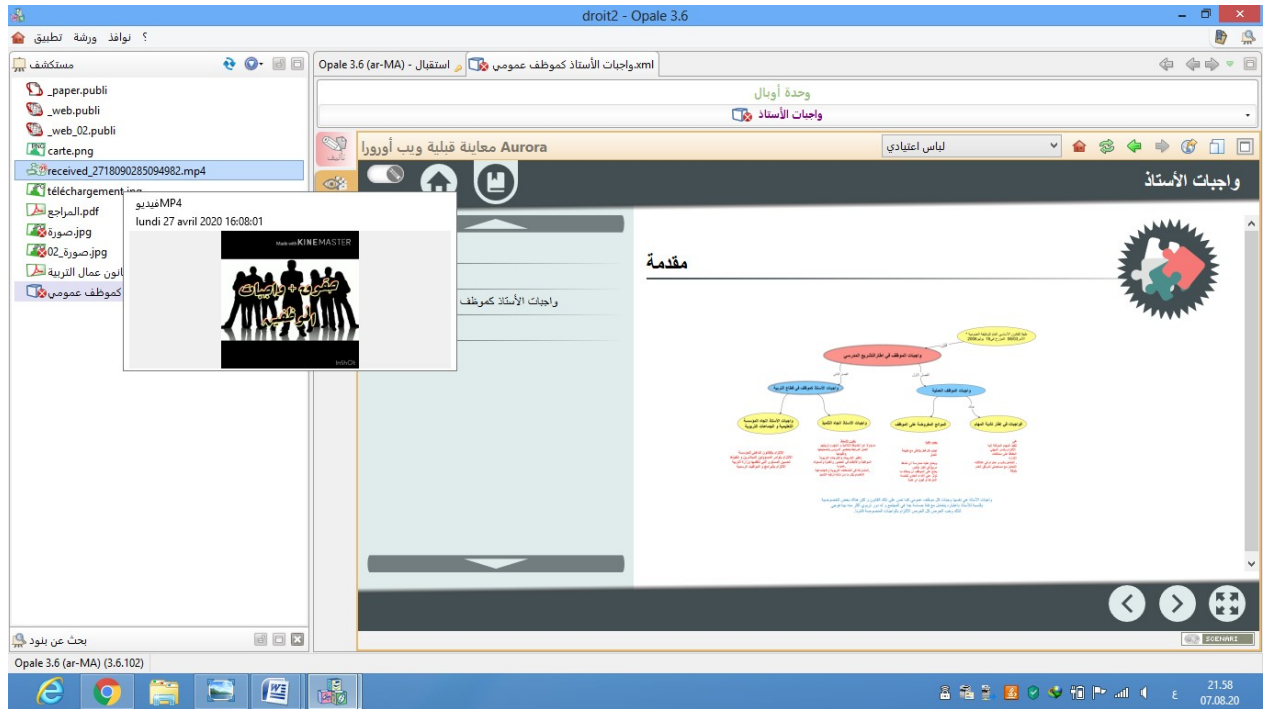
droit2 - Opale 3.6

تطبيق ورشة نوافذ ؟

مستكشف

_paper.publi
_web.publi
_web_02.publi
carte.png
received_2718090285094982.mp4
téléchargement.jpg
المراجع.pdf
صورة.jpg
صورة_02.jpg
قانون عمال التربية
كموظف عمومي

فيديو MP4
lundi 27 avril 2020 16:08:01

Made with KINEMASTER

حقوق + واجبات الموظف

بحث عن بنود

Opale 3.6 (ar-MA) (3.6.102)

Opale 3.6 (ar-MA) - استقبال | واجبات الأستاذ كموظف عمومي.xml

وحدة أوبال

واجبات الأستاذ

Aurora معاينة قبلية ويب أورورا

لباس اعتيادي

واجبات الأستاذ

مقدمة

واجبات الأستاذ كموظف

واجبات الموظف في إطار التشريع المدرسي

SCENARI

21.58
07.08.20